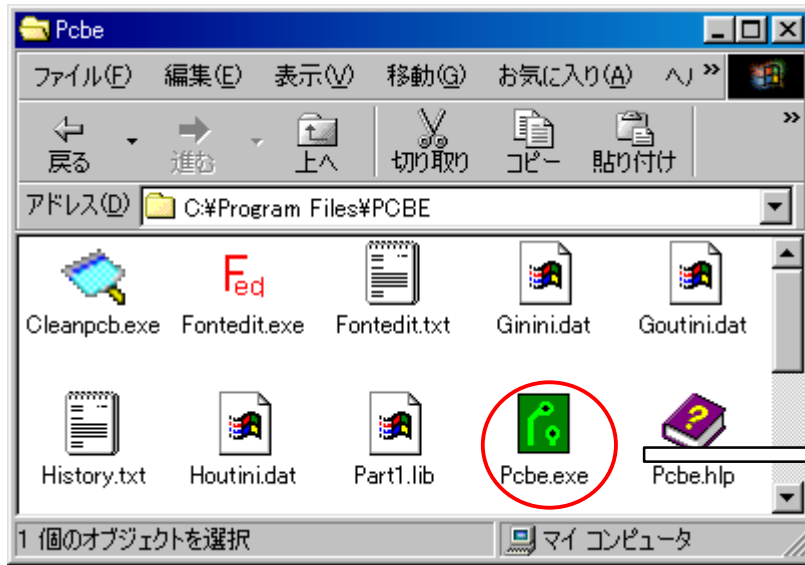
Pcbe

ファイル(F) 編集(E) 表示(V) 移動(G) お気に入り(A) ヘ ≫

戻る 進む 上へ 切り取り コピー 貼り付け ≫

アドレス(D) C:¥Program Files¥PCBE

Fed

Cleanpcb.exe Fontedit.exe Fontedit.txt Ginini.dat Goutini.dat

History.txt Houtini.dat Part1.lib Pcbe.exe Pcbe.hlp

1 個のオブジェクトを選択 マイ コンピュータ